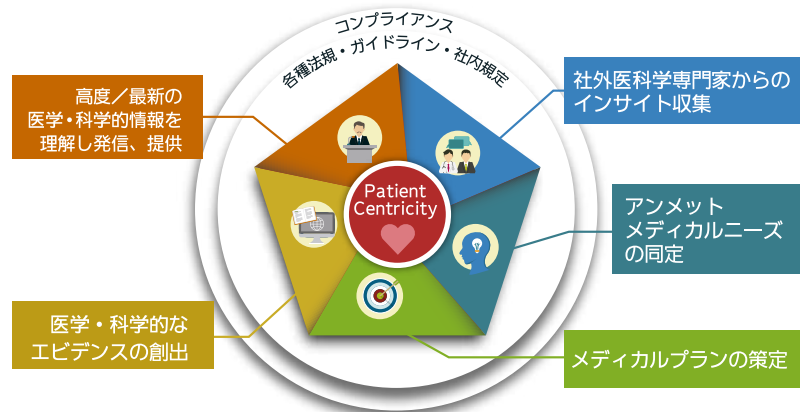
コンプライアンス
各種法規・ガイドライン・社内規定

高度／最新の
医学・科学的情報を
理解し発信、提供

社外医科学専門家からの
インサイト収集

Patient
Centricity

アンメット
メディカルニーズ
の同定

医学・科学的な
エビデンスの創出

メディカルプランの策定